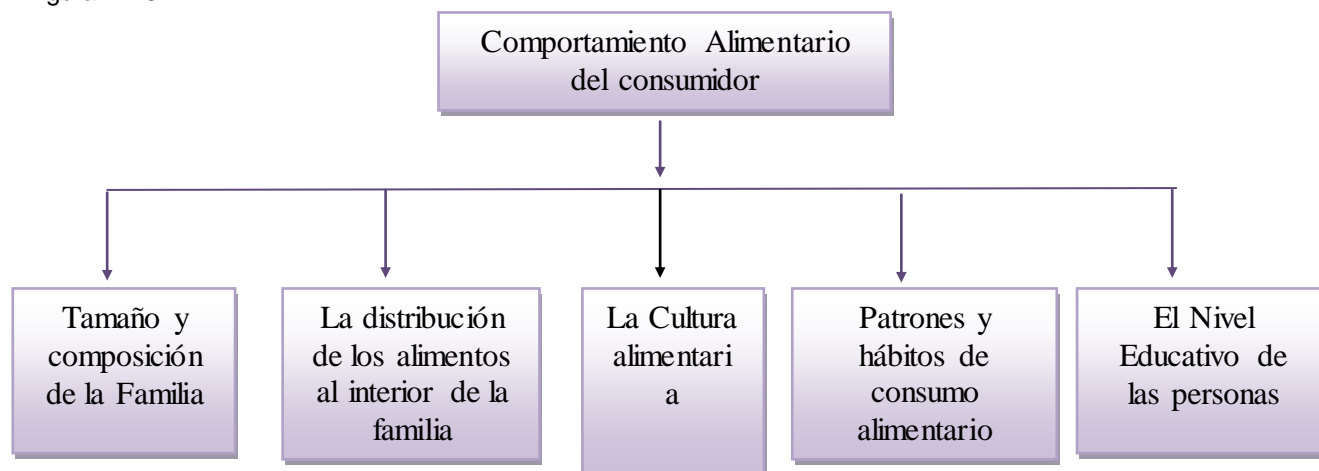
Comportamiento Alimentario del consumidor

Tamaño y composición de la Familia

La distribución de los alimentos al interior de la familia

La Cultura alimentari a

Patrones y hábitos de consumo alimentario

El Nivel Educativo de las personas